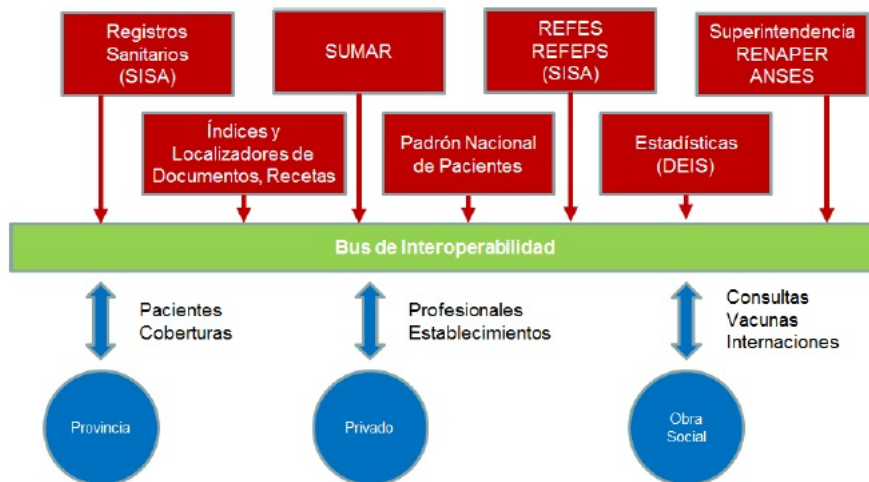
Registros Sanitarios (SISA)

SUMAR

REFES REFEPS (SISA)

Superintendencia RENAPER ANSES

Índices y Localizadores de Documentos, Recetas

Padrón Nacional de Pacientes

Estadísticas (DEIS)

Bus de Interoperabilidad

Pacientes Coberturas

Profesionales Establecimientos

Consultas Vacunas Internaciones

Provincia

Privado

Obra Social